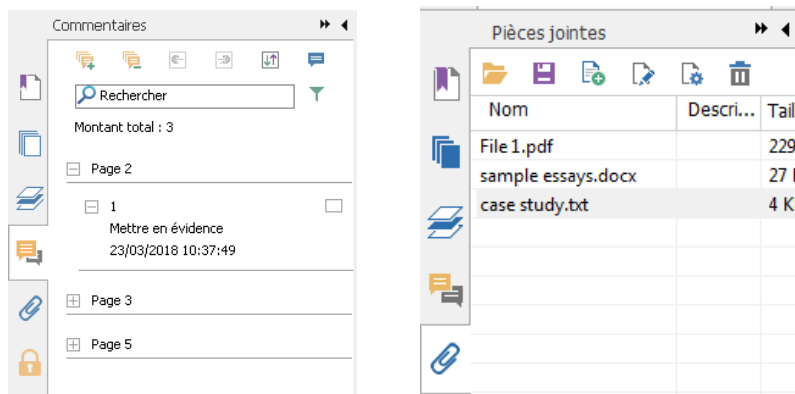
Commentaires

Rechercher

Montant total : 3

Page 2

1

Mettre en évidence

23/03/2018 10:37:49

Page 3

Page 5

Pièces jointes

| Nom | Descri... | Tail |
|---|---|---|
| File 1.pdf | | 229 |
| sample essays.docx | | 27 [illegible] |
| case study.txt | | 4 K |